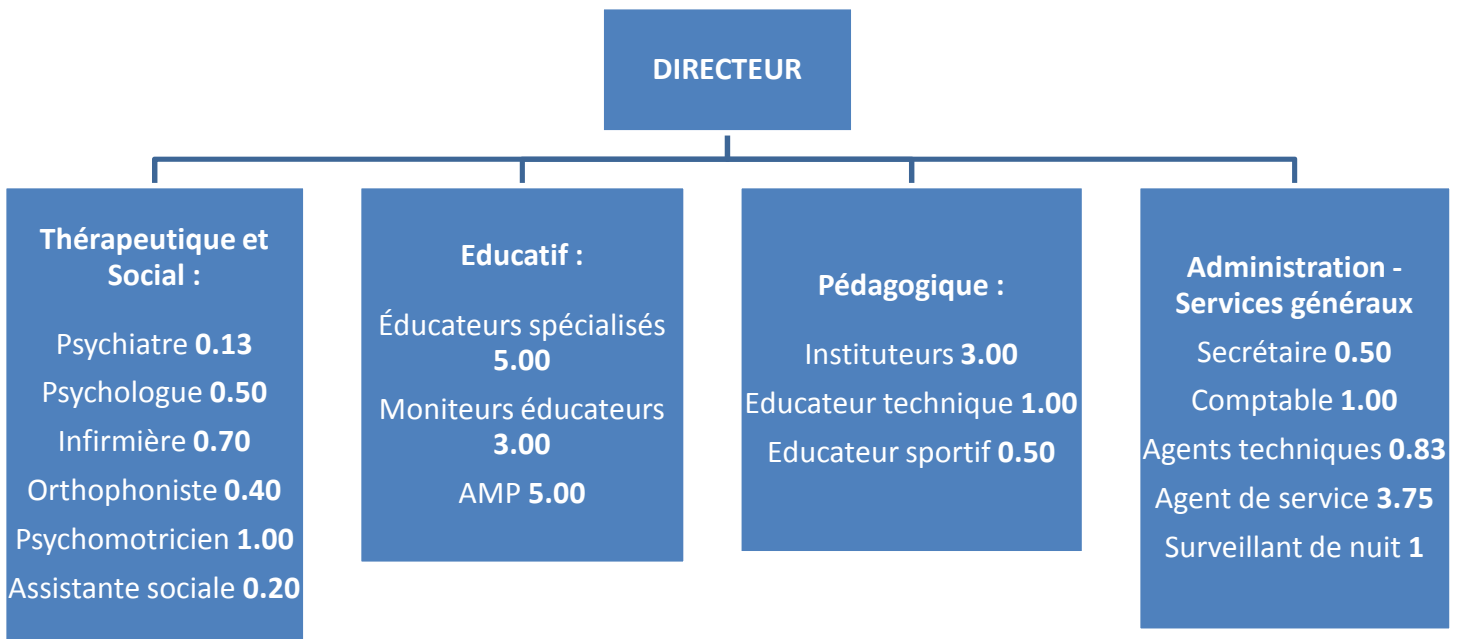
DIRECTEUR

Thérapeutique et Social :

Psychiatre 0.13

Psychologue 0.50

Infirmière 0.70

Orthophoniste 0.40

Psychomotricien 1.00

Assistante sociale 0.20

Educatif :

Éducateurs spécialisés 5.00

Moniteurs éducateurs 3.00

AMP 5.00

Pédagogique :

Instituteurs 3.00

Educateur technique 1.00

Educateur sportif 0.50

Administration - Services généraux

Secrétaire 0.50

Comptable 1.00

Agents techniques 0.83

Agent de service 3.75

Surveillant de nuit 1